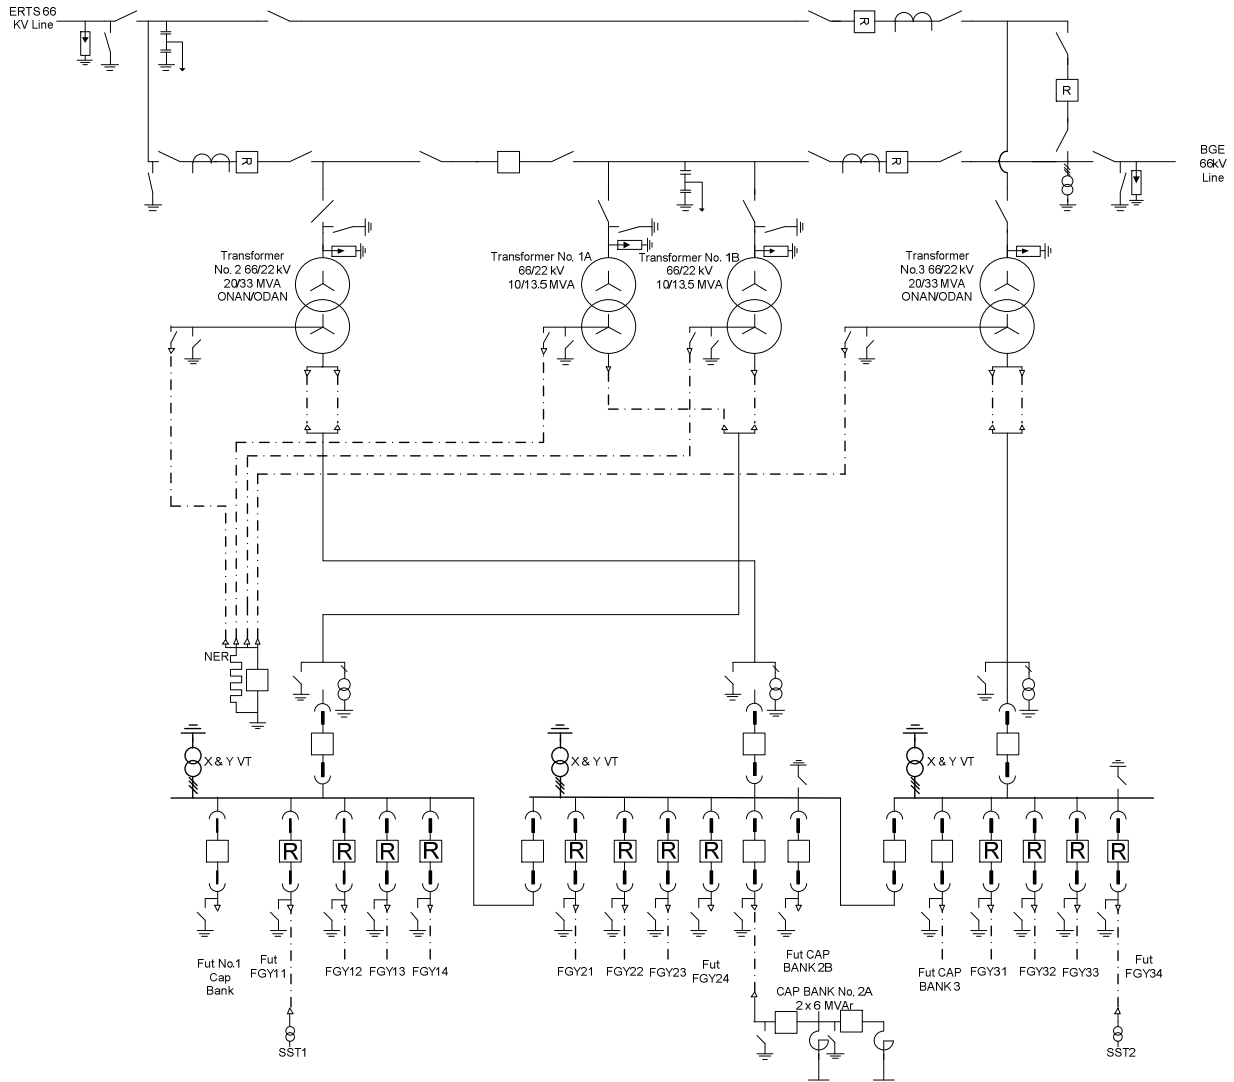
ERTS 66 KV Line

R

R

R

R

BGE 66kV Line

Transformer No. 2 66/22 kV 20/33 MVA ONAN/ODAN

Transformer No. 1A 66/22 kV 10/13.5 MVA

Transformer No. 1B 66/22 kV 10/13.5 MVA

Transformer No.3 66/22 kV 20/33 MVA ONAN/ODAN

NER

X & Y VT

X & Y VT

X & Y VT

R R R R

R R R R

R R R R

Fut No.1 Cap Bank

Fut FGY11

FGY12

FGY13

FGY14

FGY21

FGY22

FGY23

Fut FGY24

Fut CAP BANK 2B

CAP BANK No. 2A 2 x 6 MVAr

Fut CAP BANK 3

FGY31

FGY32

FGY33

Fut FGY34

SST1

SST2